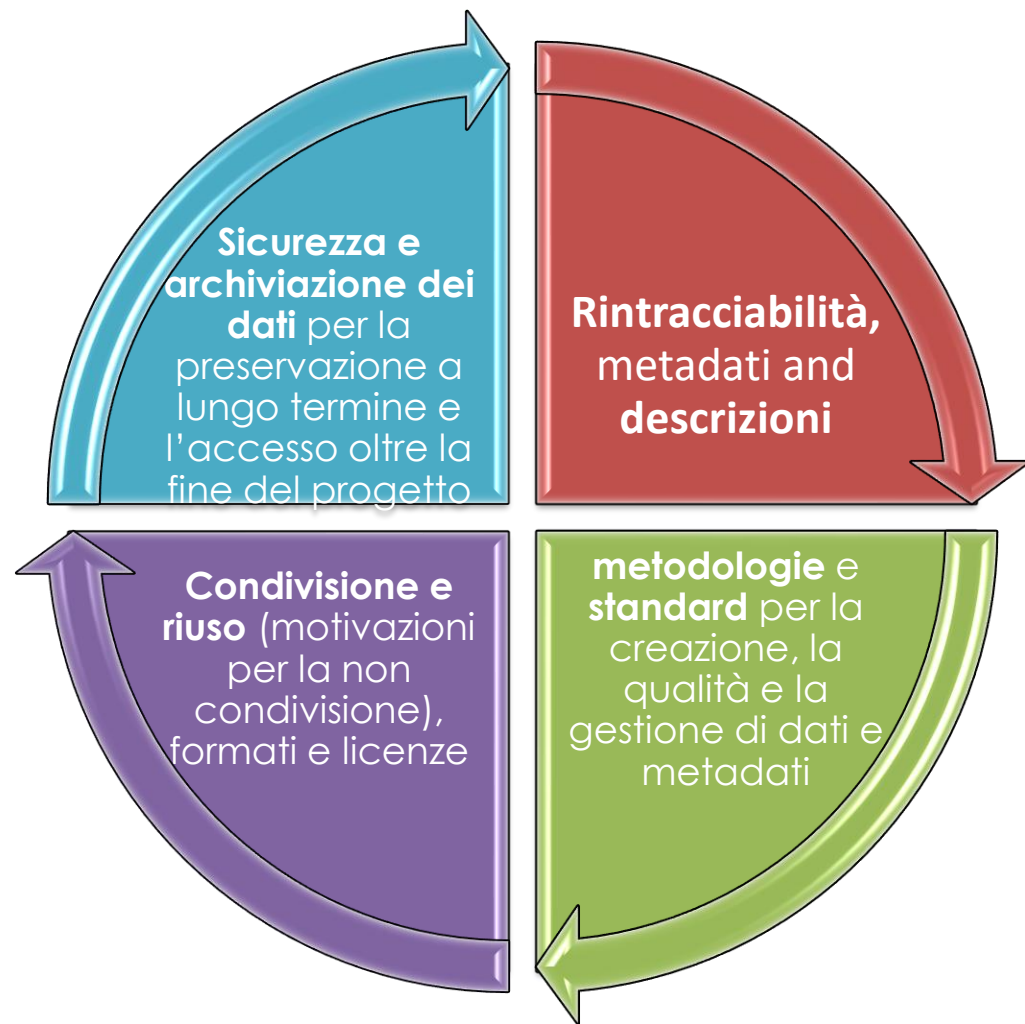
Sicurezza e archiviazione dei dati per la preservazione a lungo termine e l'accesso oltre la fine del progetto

Rintracciabilità, metadati and descrizioni

metodologie e standard per la creazione, la qualità e la gestione di dati e metadati

Condivisione e riuso (motivazioni per la non condivisione), formati e licenze